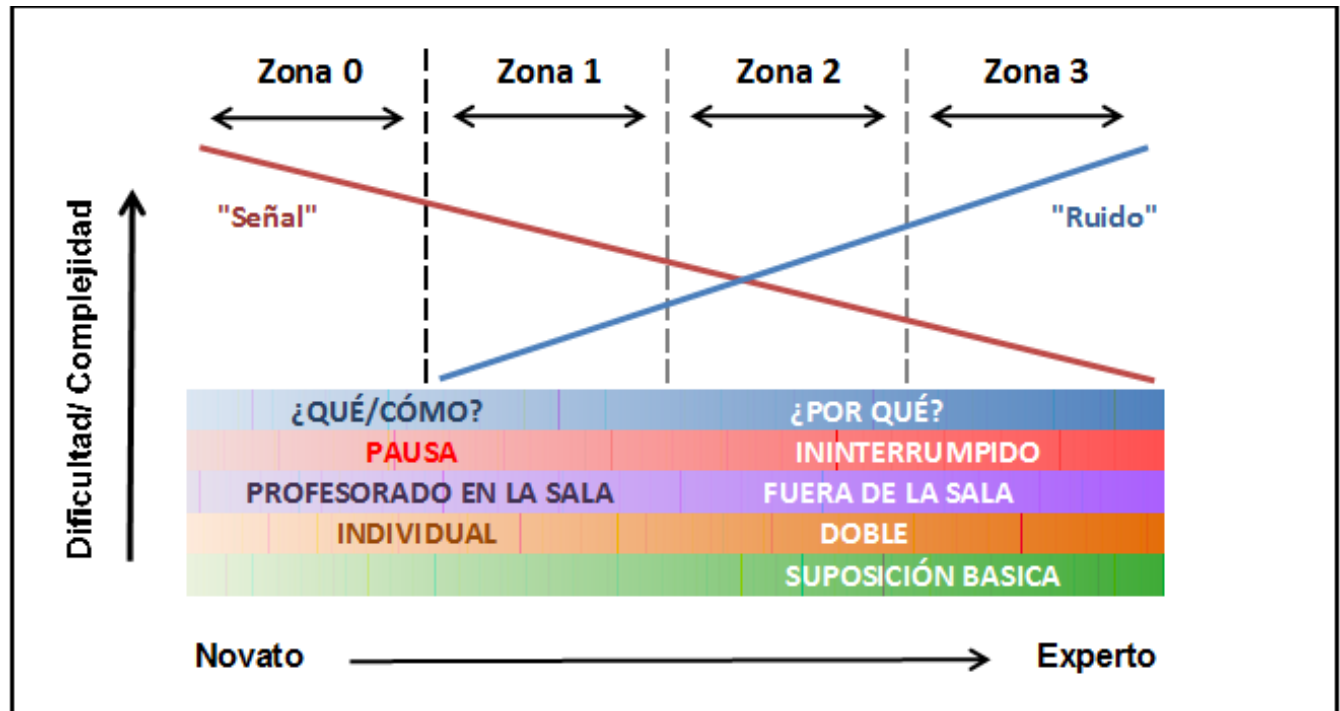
Zona 0
Zona 1
Zona 2
Zona 3

Dificultad/ Complejidad

"Señal"
"Ruido"

¿QUÉ/CÓMO?
¿POR QUÉ?
PAUSA
ININTERRUMPIDO
PROFESORADO EN LA SALA
FUERA DE LA SALA
INDIVIDUAL
DOBLE
SUPOSICIÓN BASICA

Novato
Experto